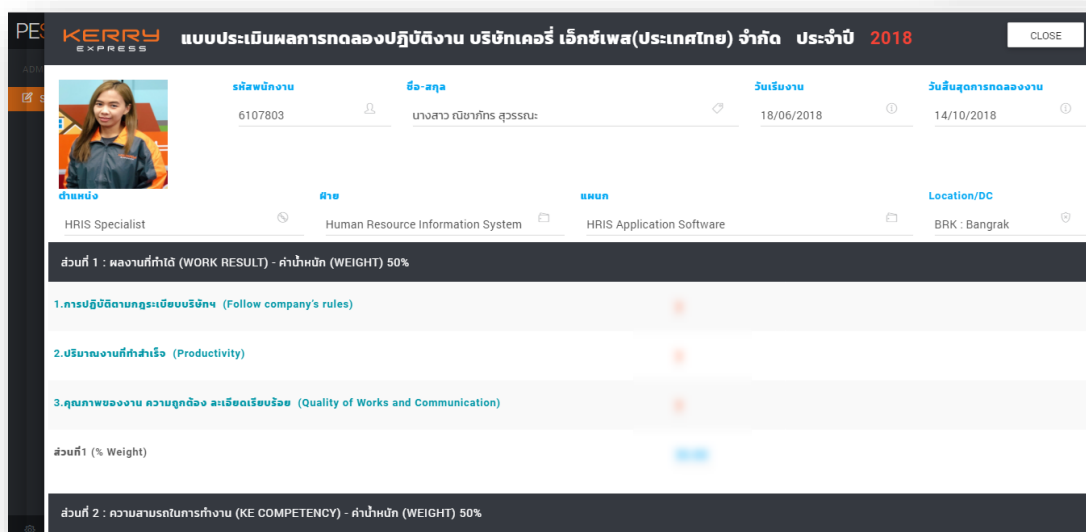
PES

ADM

KERRY EXPRESS

แบบประเมินผลการทดลองปฏิบัติงาน บริษัทเคอรี่ เอ็กซ์เพรส(ประเทศไทย) จำกัด ประจำปี 2018

CLOSE

รหัสพนักงาน
6107803

ชื่อ-สกุล
นางสาว ณิชาภัทร สุวรรณะ

วันเริ่มงาน
18/06/2018

วันสิ้นสุดการทดลองงาน
14/10/2018

ตำแหน่ง
HRIS Specialist

ฝ่าย
Human Resource Information System

แผนก
HRIS Application Software

Location/DC
BRK : Bangrak

ส่วนที่ 1 : ผลงานที่ทำได้ (WORK RESULT) - ค่าน้ำหนัก (WEIGHT) 50%

1.การปฏิบัติตามกฎระเบียบบริษัทฯ (Follow company's rules)

2.ปริมาณงานที่ทำสำเร็จ (Productivity)

3.คุณภาพของงาน ความถูกต้อง ละเอียดเรียบร้อย (Quality of Works and Communication)

ส่วนที่1 (% Weight)

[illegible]

ส่วนที่ 2 : ความสามารถในการทำงาน (KE COMPETENCY) - ค่าน้ำหนัก (WEIGHT) 50%